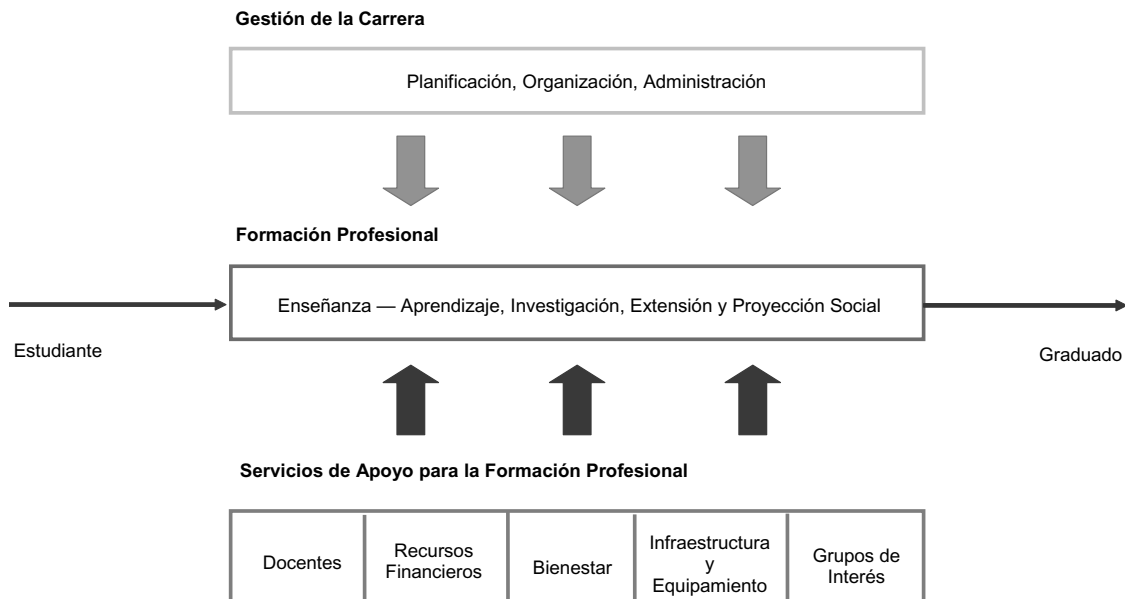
Gestión de la Carrera

Planificación, Organización, Administración

Formación Profesional

Enseñanza — Aprendizaje, Investigación, Extensión y Proyección Social

Estudiante

Graduado

Servicios de Apoyo para la Formación Profesional

| Docentes | Recursos Financieros | Bienestar | Infraestructura y Equipamiento | Grupos de Interés |
|---|---|---|---|---|